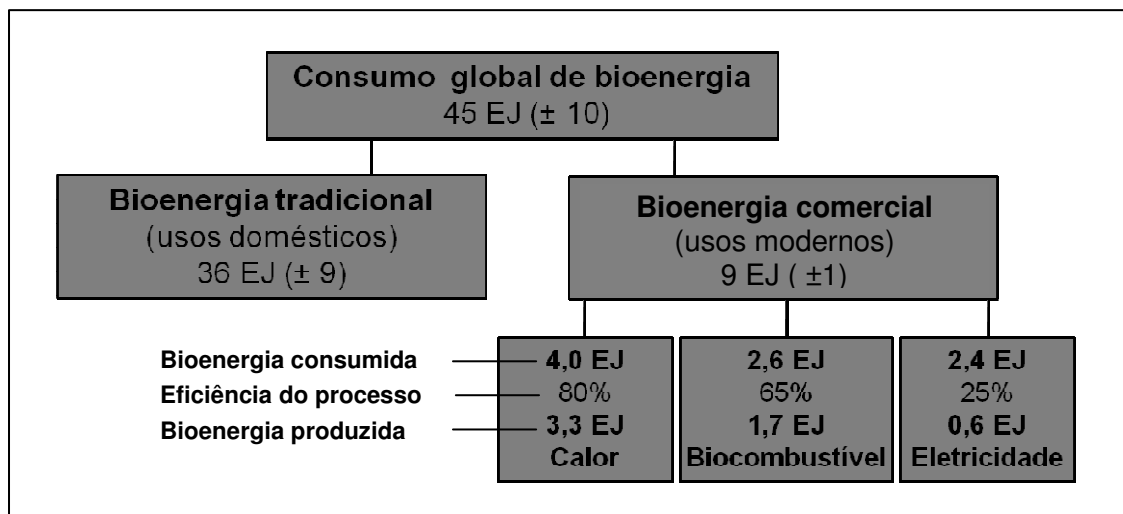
Consumo global de bioenergia
45 EJ (± 10)

Bioenergia tradicional
(usos domésticos)
36 EJ (± 9)

Bioenergia comercial
(usos modernos)
9 EJ ( ±1)

Bioenergia consumida
Eficiência do processo
Bioenergia produzida

4,0 EJ
80%
3,3 EJ
Calor

2,6 EJ
65%
1,7 EJ
Biocombustível

2,4 EJ
25%
0,6 EJ
Eletricidade